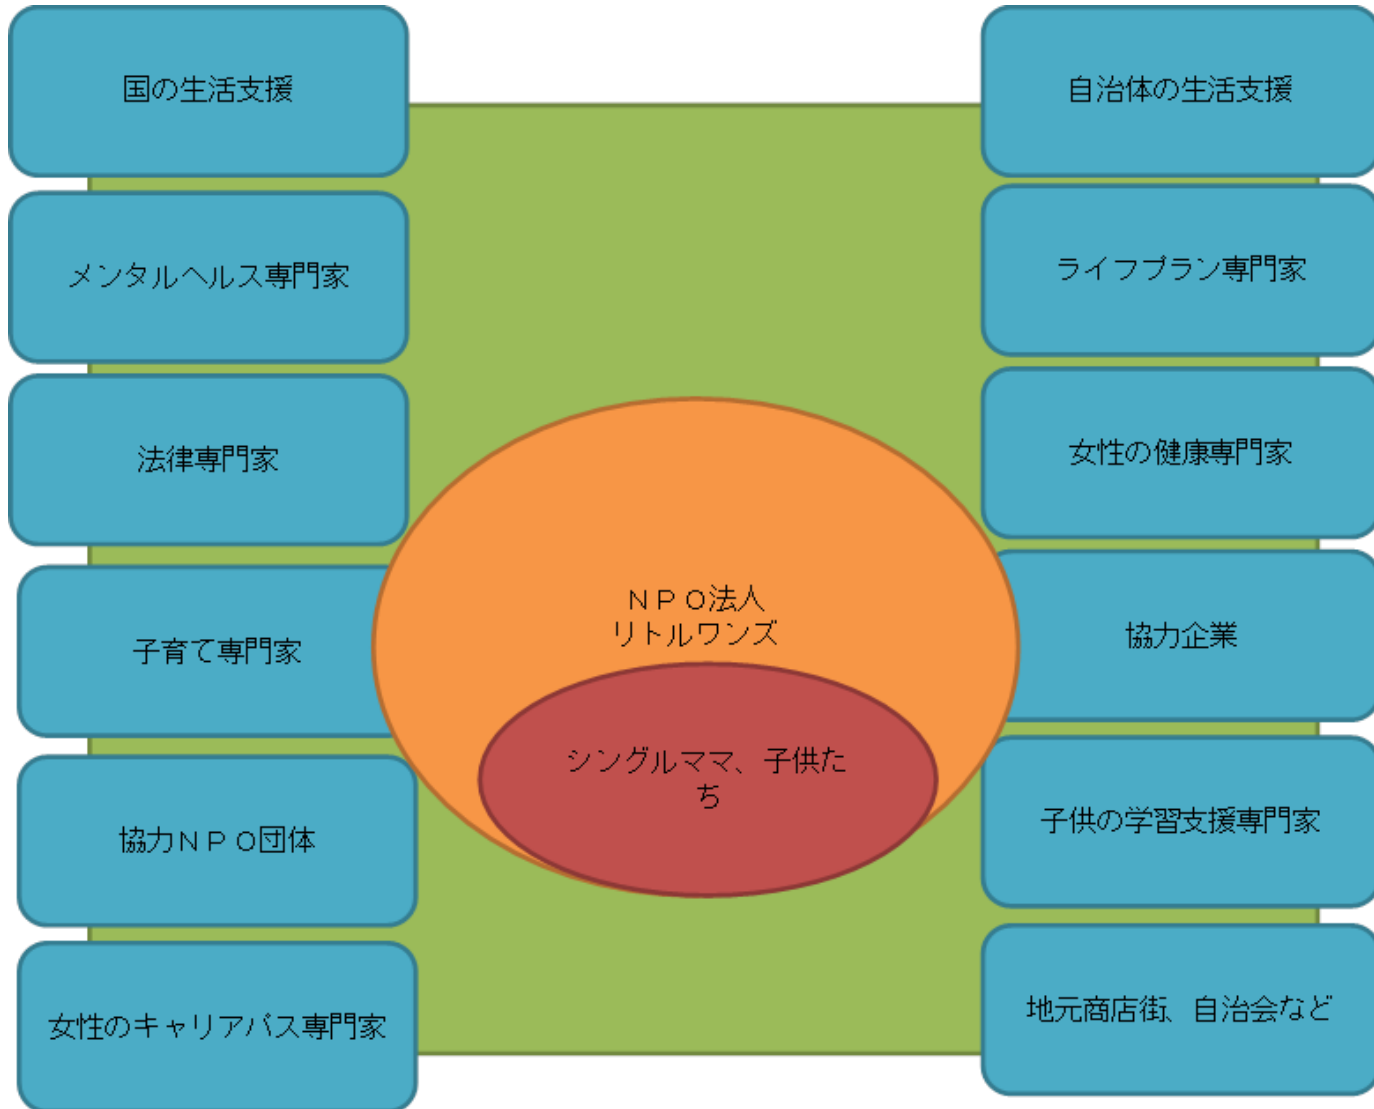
国の生活支援

自治体の生活支援

メンタルヘルス専門家

ライフプラン専門家

法律専門家

女性の健康専門家

ＮＰＯ法人
リトルワンズ

子育て専門家

協力企業

シングルママ、子供たち

協力ＮＰＯ団体

子供の学習支援専門家

女性のキャリアパス専門家

地元商店街、自治会など